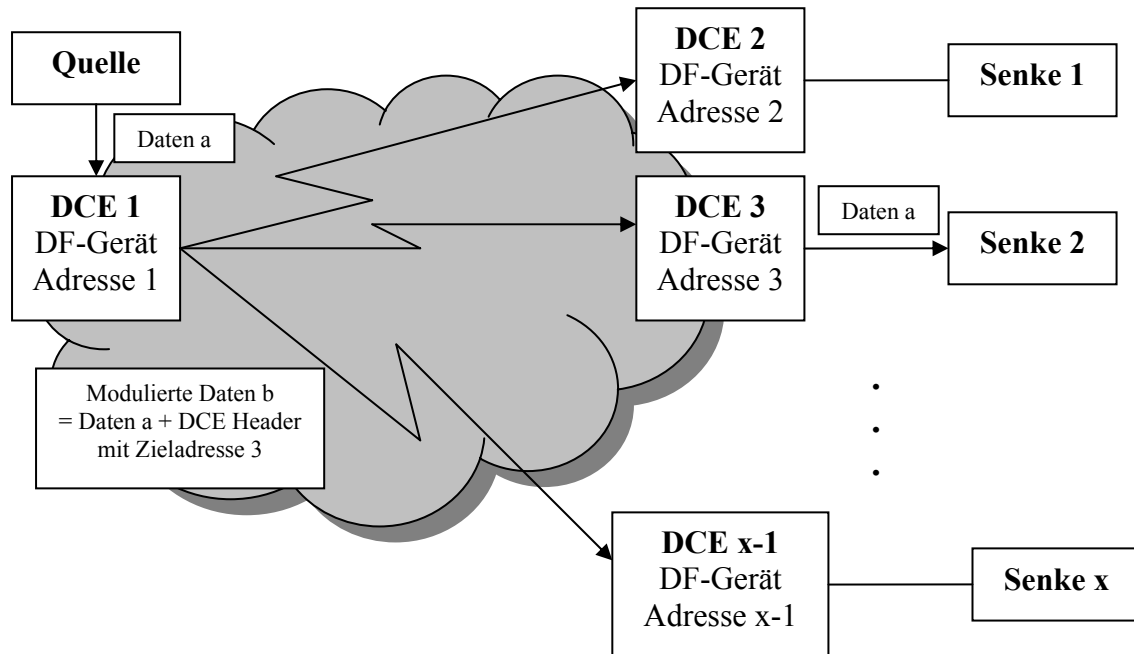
Quelle

Daten a

DCE 1
DF-Gerät
Adresse 1

DCE 2
DF-Gerät
Adresse 2

Senke 1

DCE 3
DF-Gerät
Adresse 3

Daten a

Senke 2

Modulierte Daten b
= Daten a + DCE Header
mit Zieladresse 3

.
.
.

DCE x-1
DF-Gerät
Adresse x-1

Senke x